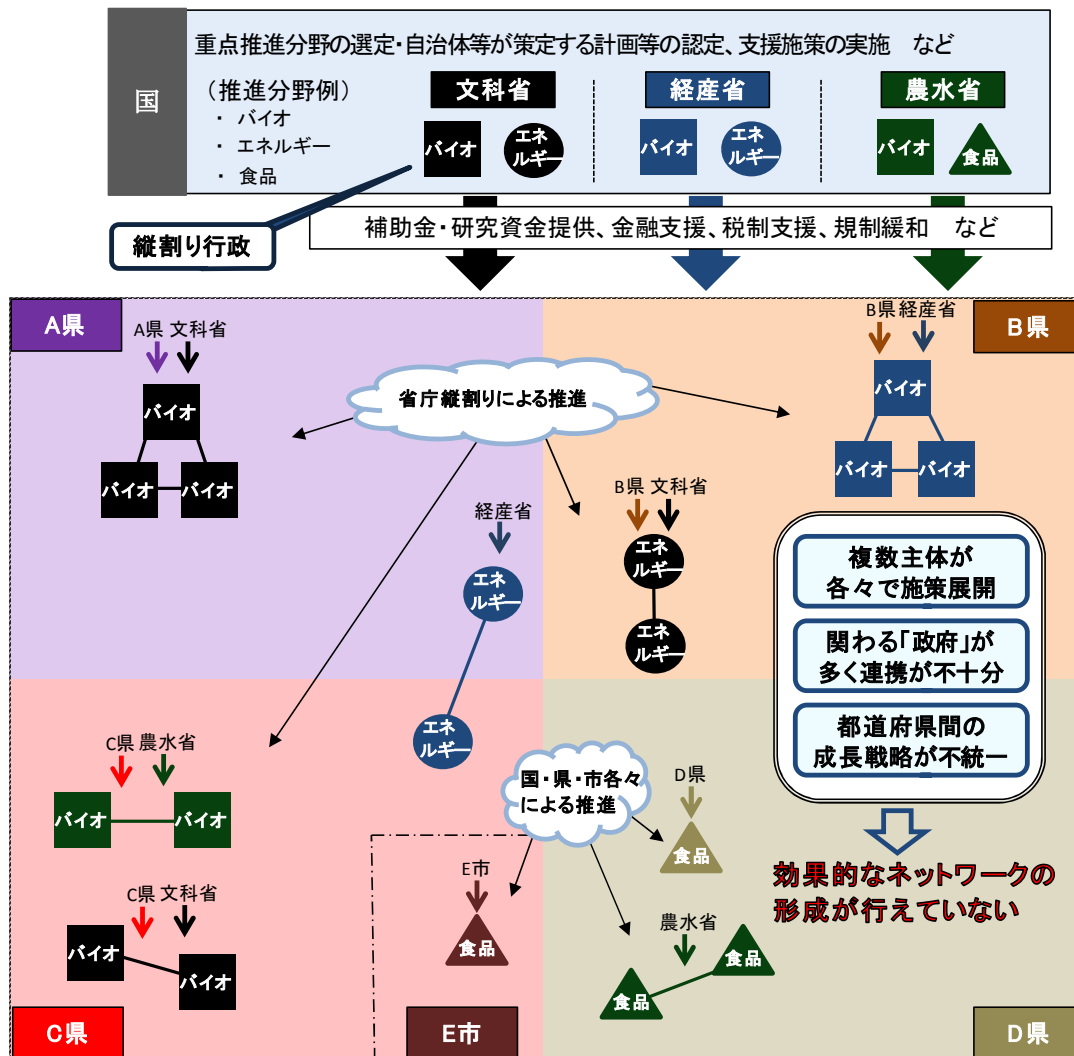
国

重点推進分野の選定・自治体等が策定する計画等の認定、支援施策の実施　など

（推進分野例）
・ バイオ
・ エネルギー
・ 食品

文科省
バイオ
エネルギー

経産省
バイオ
エネルギー

農水省
バイオ
食品

縦割り行政

補助金・研究資金提供、金融支援、税制支援、規制緩和　など

A県
A県 文科省
バイオ
バイオ
バイオ

省庁縦割りによる推進

B県経産省
B県
バイオ
バイオ
バイオ

経産省
エネルギー
エネルギー

B県 文科省
エネルギー
エネルギー

複数主体が各々で施策展開

関わる「政府」が多く連携が不十分

都道府県間の成長戦略が不統一

効果的なネットワークの形成が行えていない

C県 農水省
バイオ
バイオ

C県 文科省
バイオ
バイオ

国・県・市各々による推進

D県
食品

E市
食品

農水省
食品
食品

C県
E市
D県